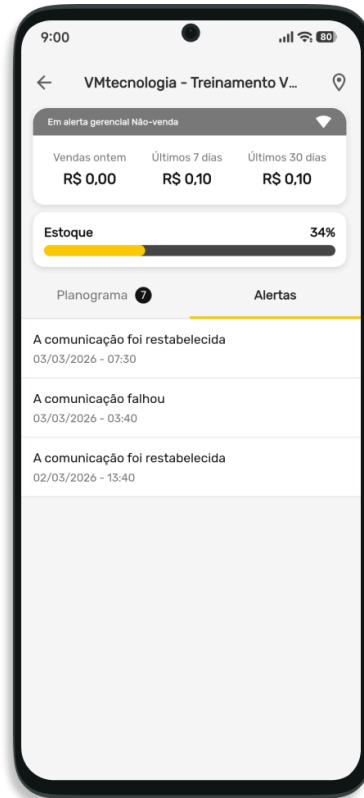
9:00

80

VMtecnologia - Treinamento V...

Em alerta gerencial Não-venda

| Vendas ontem | Últimos 7 dias | Últimos 30 dias |
|---|---|---|
| R$ 0,00 | R$ 0,10 | R$ 0,10 |

Estoque 34%

Planograma 7 Alertas

A comunicação foi restabelecida
03/03/2026 - 07:30

A comunicação falhou
03/03/2026 - 03:40

A comunicação foi restabelecida
02/03/2026 - 13:40